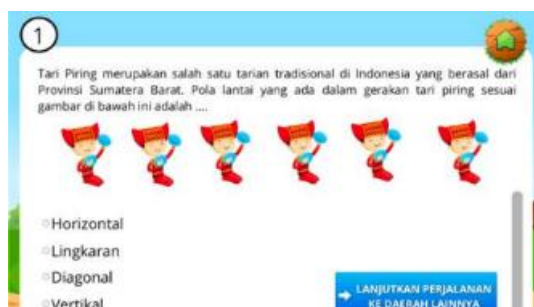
1

Tari Piring merupakan salah satu tarian tradisional di Indonesia yang berasal dari Provinsi Sumatera Barat. Pola lantai yang ada dalam gerakan tari piring sesuai gambar di bawah ini adalah ....

Horizontal
Lingkaran
Diagonal
Vertikal

LANJUTKAN PERJALANAN KE DAERAH LAINNYA